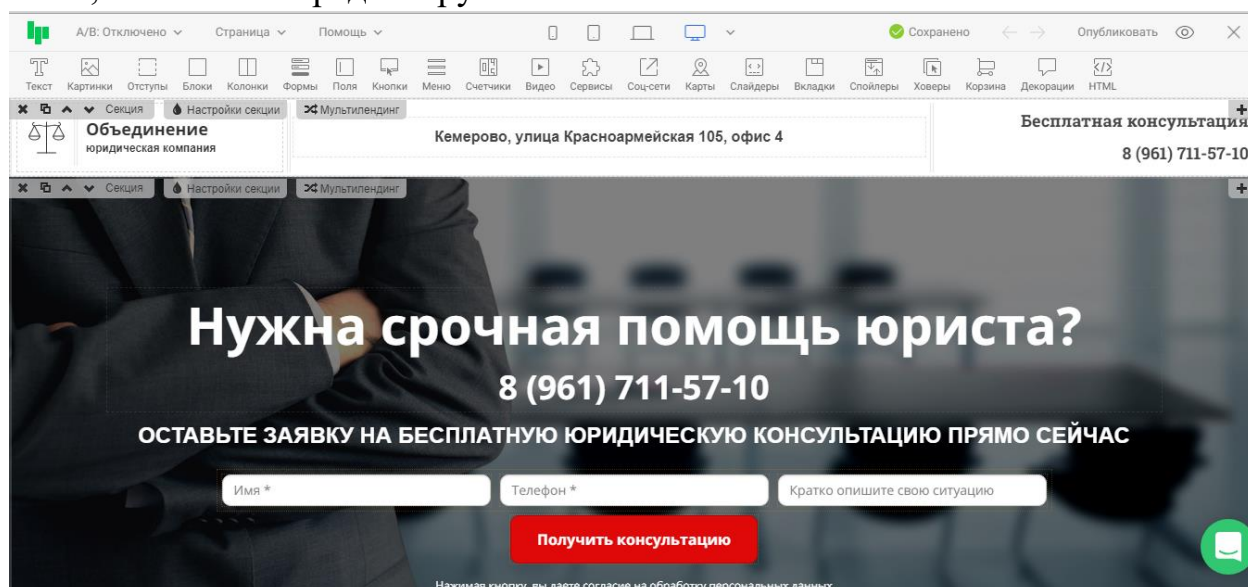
A/B: Отключено ∨ Страница ∨ Помощь ∨ Сохранено Опубликовать

Текст Картинки Отступы Блоки Колонки Формы Поля Кнопки Меню Счетчики Видео Сервисы Соц-сети Карты Слайдеры Вкладки Спойлеры Ховеры Корзина Декорации HTML

Секция Настройки секции Мультилендинг

Объединение
юридическая компания

Кемерово, улица Красноармейская 105, офис 4

Бесплатная консультация
8 (961) 711-57-10

Секция Настройки секции Мультилендинг

Нужна срочная помощь юриста?

8 (961) 711-57-10

ОСТАВЬТЕ ЗАЯВКУ НА БЕСПЛАТНУЮ ЮРИДИЧЕСКУЮ КОНСУЛЬТАЦИЮ ПРЯМО СЕЙЧАС

Имя *
Телефон *
Кратко опишите свою ситуацию

Получить консультацию

Нажимая кнопку, вы даете согласие на обработку персональных данных